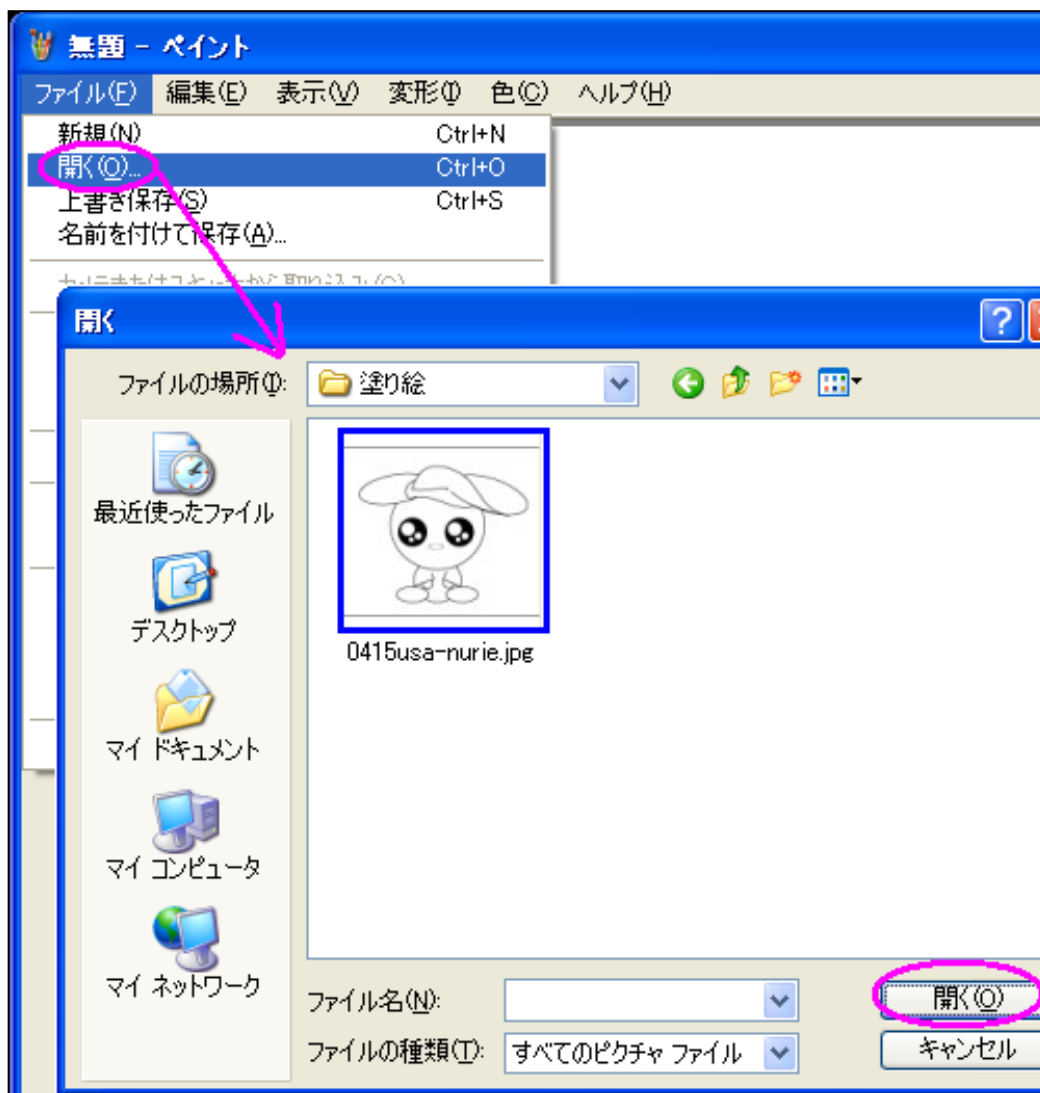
無題 - ペイント

ファイル(F) 編集(E) 表示(V) 変形(I) 色(C) ヘルプ(H)

新規(N) Ctrl+N
開く(O)... Ctrl+O
上書き保存(S) Ctrl+S
名前を付けて保存(A)...
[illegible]

開く

ファイルの場所(I): 塗り絵

最近使ったファイル
デスクトップ
マイ ドキュメント
マイ コンピュータ
マイ ネットワーク

0415usa-nurie.jpg

ファイル名(N):
ファイルの種類(T): すべてのピクチャ ファイル

開く(O)
キャンセル